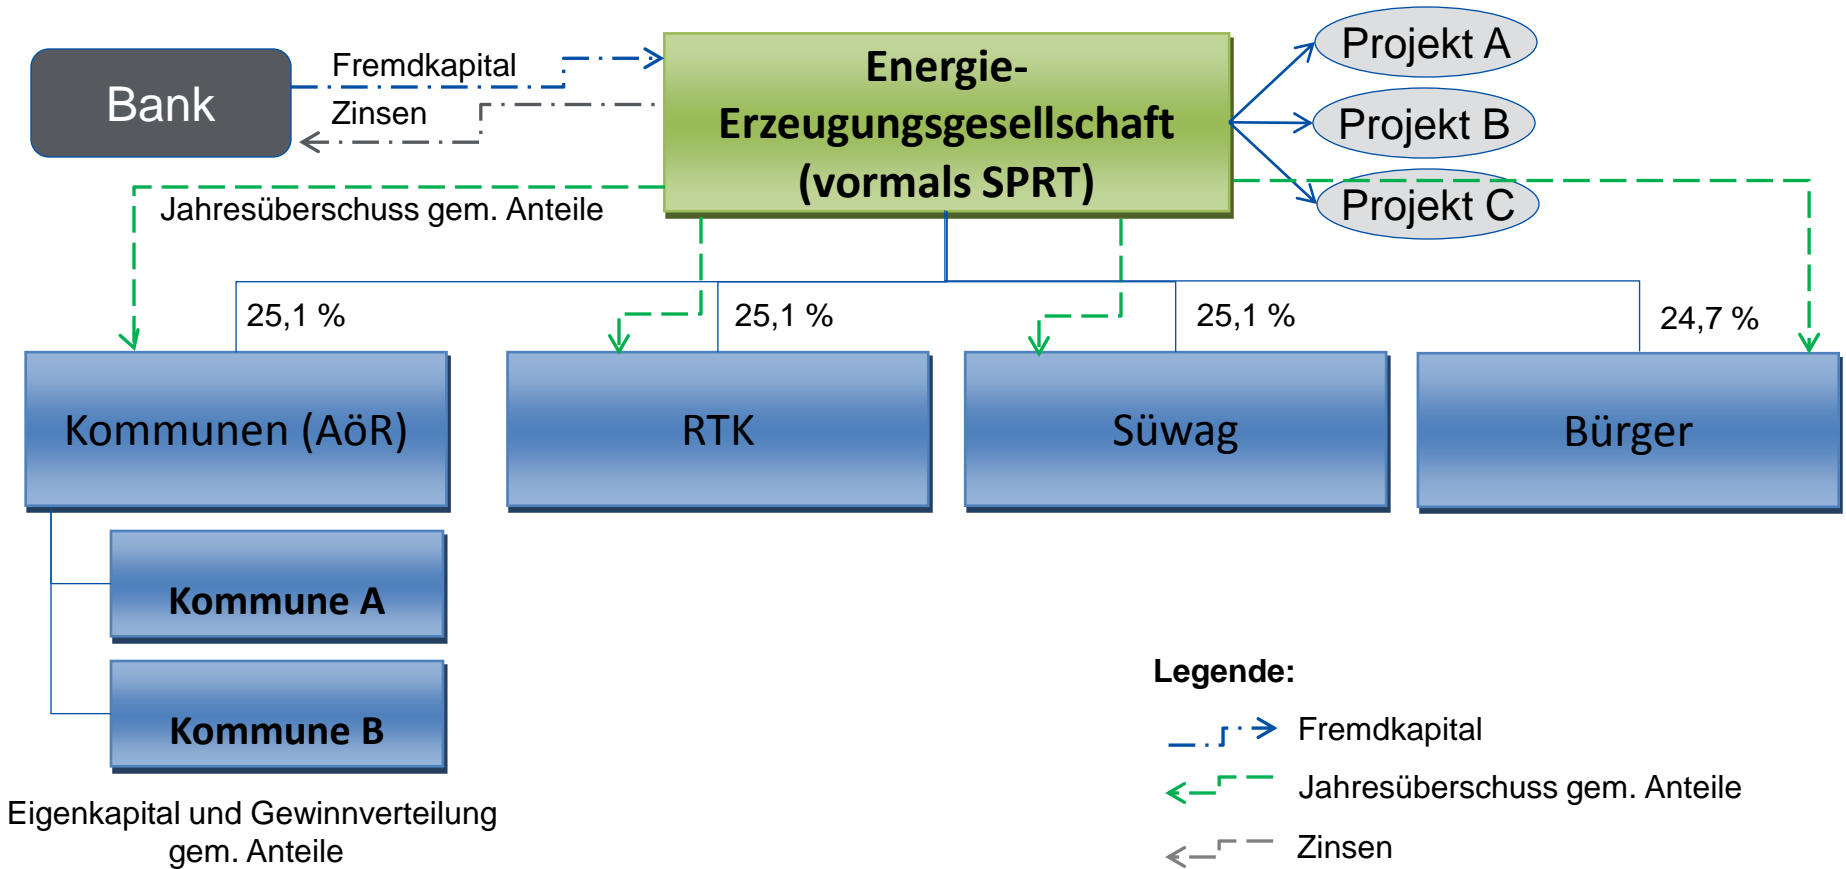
Bank

Fremdkapital

Zinsen

Energie-Erzeugungsgesellschaft (vormals SPRT)

Projekt A

Projekt B

Projekt C

Jahresüberschuss gem. Anteile

25,1 %

25,1 %

25,1 %

24,7 %

Kommunen (AöR)

RTK

Süwag

Bürger

Kommune A

Kommune B

Eigenkapital und Gewinnverteilung gem. Anteile

Legende:

Fremdkapital

Jahresüberschuss gem. Anteile

Zinsen